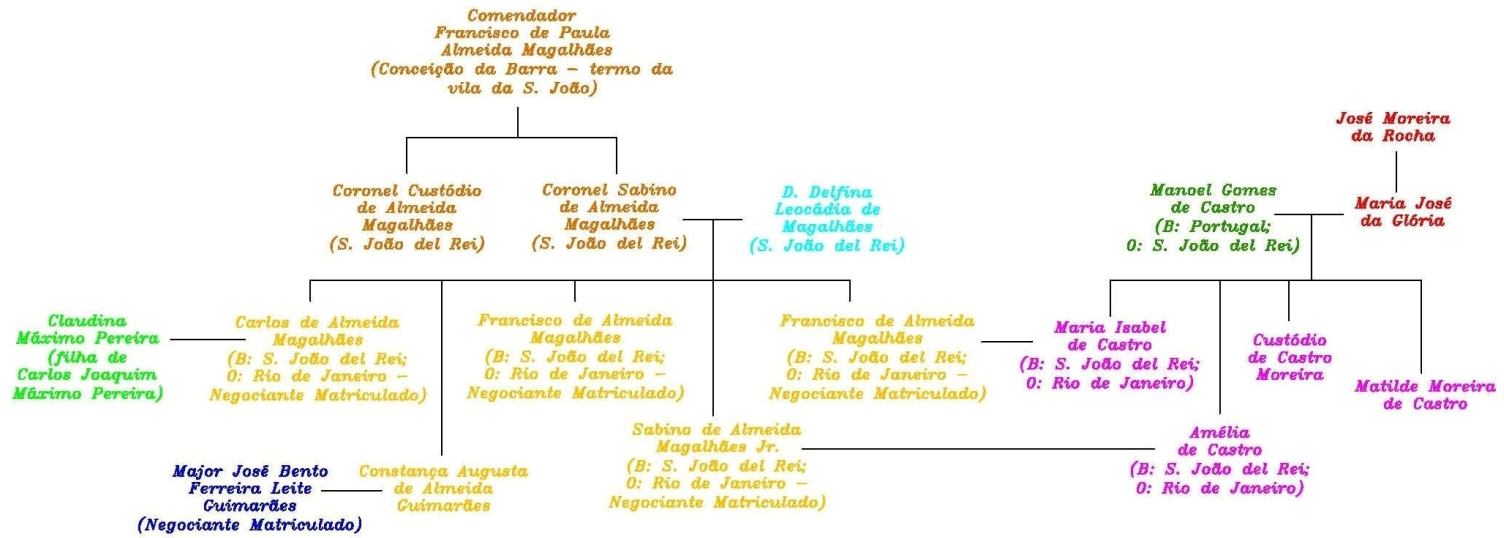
Comendador Francisco de Paula Almeida Magalhães (Conceição da Barra – termo da vila da S. João)

José Moreira da Rocha

Coronel Custódio de Almeida Magalhães (S. João del Rei)

Coronel Sabino de Almeida Magalhães (S. João del Rei)

D. Delfina Leocádia de Magalhães (S. João del Rei)

Manoel Gomes de Castro (B: Portugal; O: S. João del Rei)

Maria José da Glória

Claudina Máximo Pereira (filha de Carlos Joaquim Máximo Pereira)

Carlos de Almeida Magalhães (B: S. João del Rei; O: Rio de Janeiro – Negociante Matriculado)

Francisco de Almeida Magalhães (B: S. João del Rei; O: Rio de Janeiro – Negociante Matriculado)

Francisco de Almeida Magalhães (B: S. João del Rei; O: Rio de Janeiro – Negociante Matriculado)

Maria Isabel de Castro (B: S. João del Rei; O: Rio de Janeiro)

Custódio de Castro Moreira

Matilde Moreira de Castro

Sabino de Almeida Magalhães Jr. (B: S. João del Rei; O: Rio de Janeiro – Negociante Matriculado)

Amélia de Castro (B: S. João del Rei; O: Rio de Janeiro)

Major José Bento Ferreira Leite Guimarães (Negociante Matriculado)

Constança Augusta de Almeida Guimarães